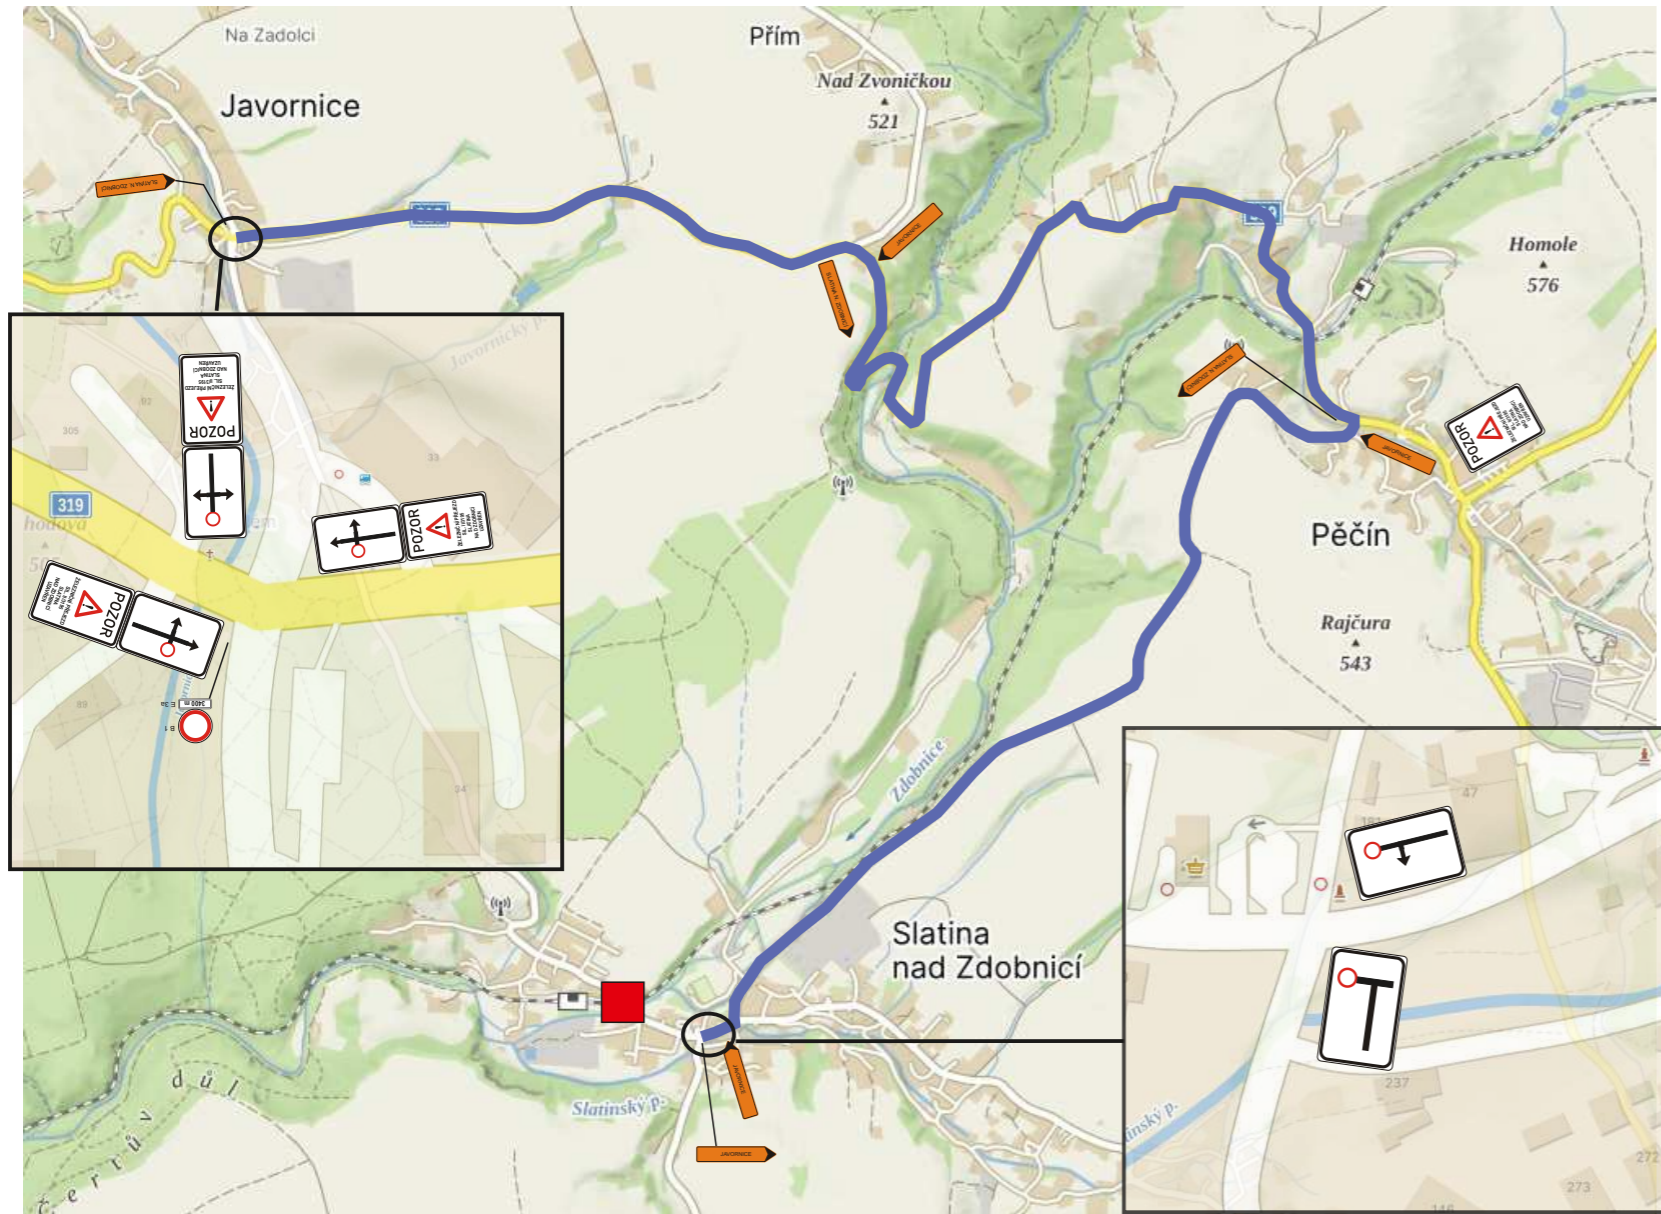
Na Zadolci

Přím

Nad Zvoničkou
521

Javornice

Homole
576

Pěčín

Rajčura
543

319

POZOR

POZOR

POZOR

POZOR

305

hodova

3400 m

Javornický p.

Zdobnice

Slatina nad Zdobnicí

Slatinský p.

JAVORNICE

JAVORNICE

důl

47

181

237

273

272

Slatinský p.